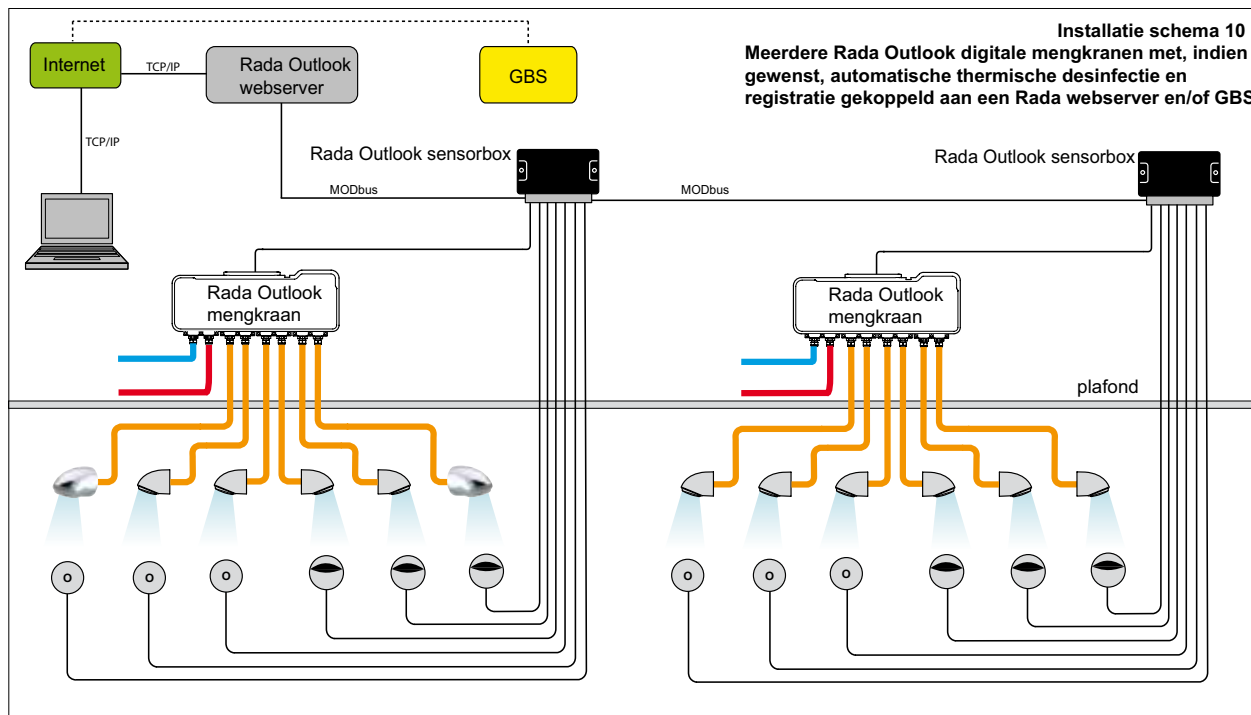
Installatie schema 10
Meerdere Rada Outlook digitale mengkranen met, indien gewenst, automatische thermische desinfectie en registratie gekoppeld aan een Rada webserver en/of GBS

Internet
TCP/IP
Rada Outlook webserver
GBS
TCP/IP
Rada Outlook sensorbox
MODbus
MODbus
Rada Outlook sensorbox
Rada Outlook mengkraan
Rada Outlook mengkraan
plafond